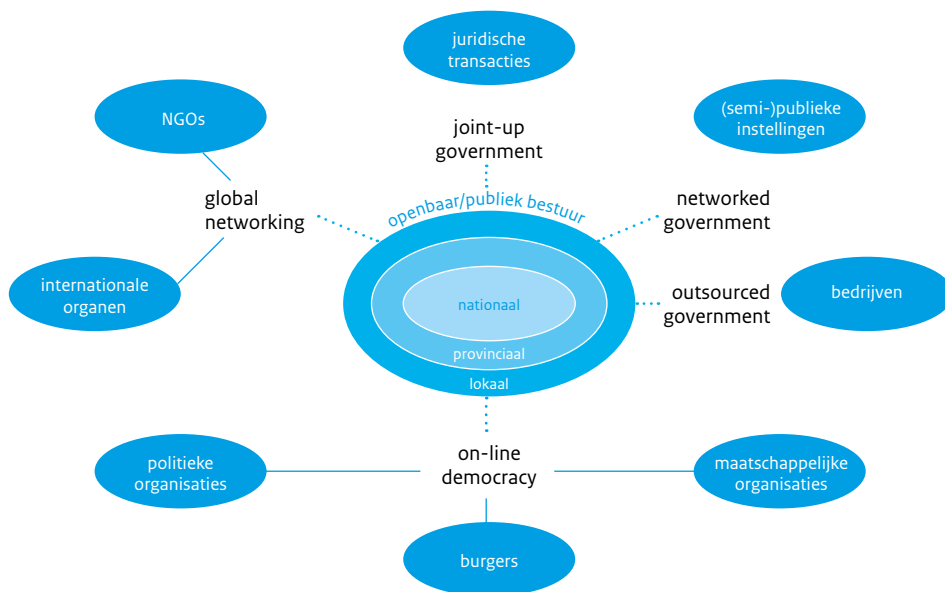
juridische transacties

NGOs

(semi-)publieke instellingen

joint-up government

global networking

networked government

openbaar/publiek bestuur

internationale organen

nationaal

outsourced government

bedrijven

provinciaal

lokaal

politieke organisaties

on-line democracy

maatschappelijke organisaties

burgers